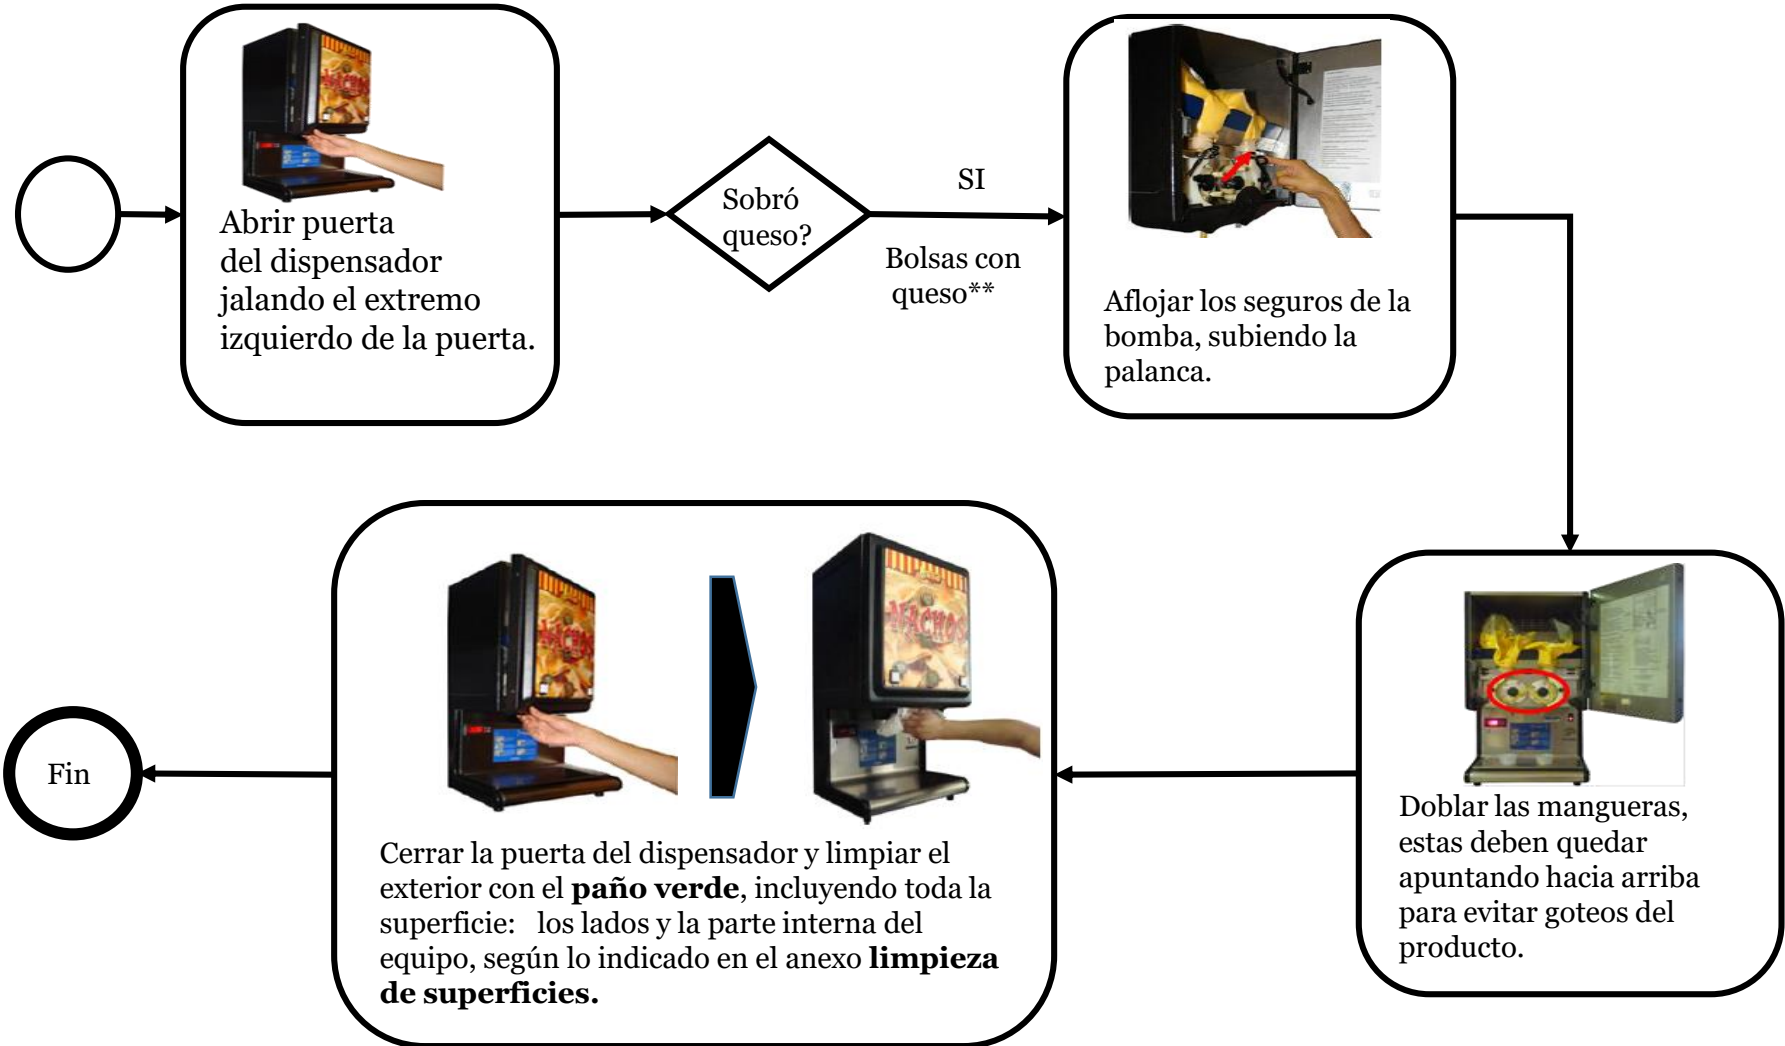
Abrir puerta del dispensador jalando el extremo izquierdo de la puerta.

Sobró queso?

SI

Bolsas con queso**

Aflojar los seguros de la bomba, subiendo la palanca.

Doblar las mangueras, estas deben quedar apuntando hacia arriba para evitar goteos del producto.

Cerrar la puerta del dispensador y limpiar el exterior con el **paño verde**, incluyendo toda la superficie: los lados y la parte interna del equipo, según lo indicado en el anexo **limpieza de superficies.**

Fin